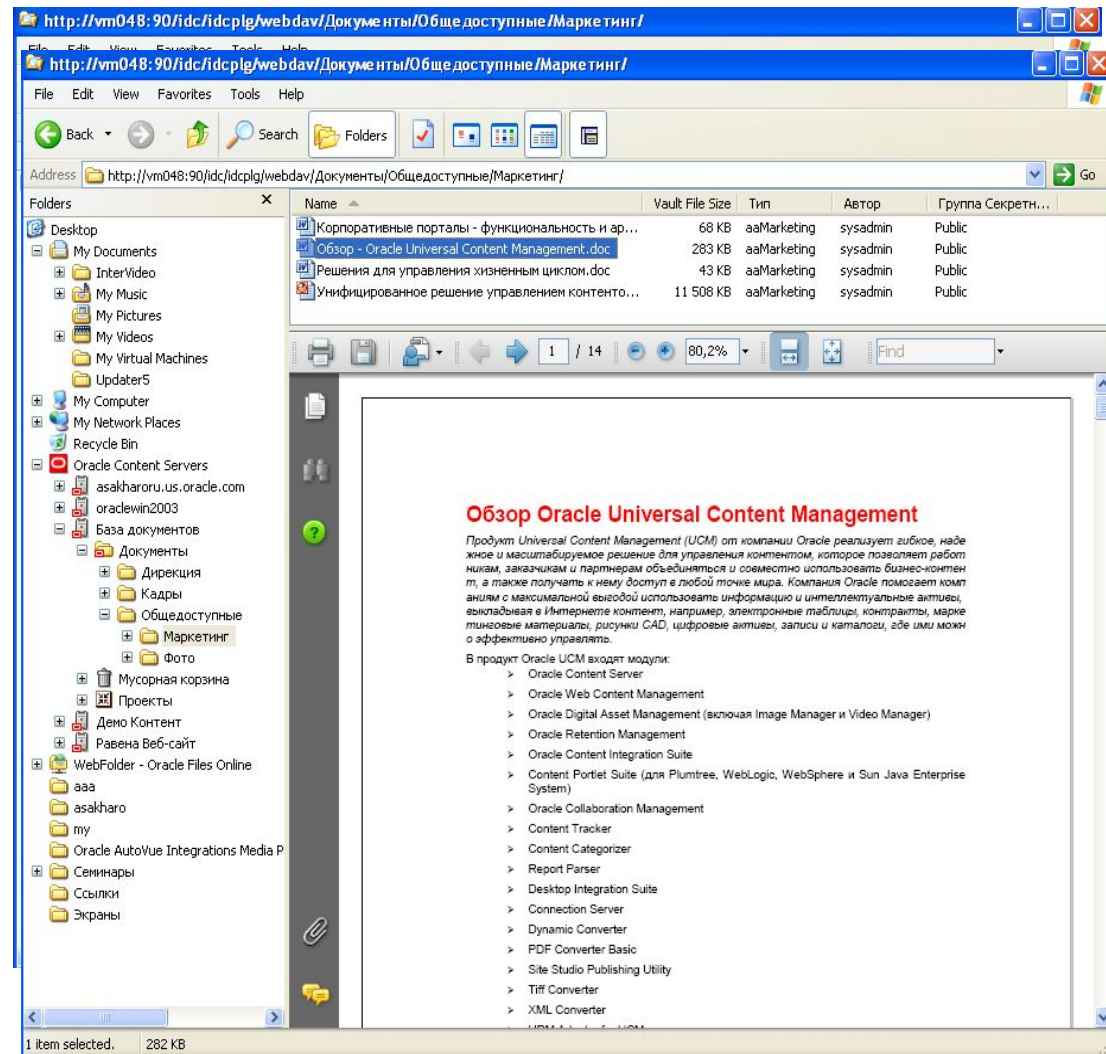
http://vm048:90/idc/idcplg/webdav/Документы/Общедоступные/Маркетинг/

http://vm048:90/idc/idcplg/webdav/Документы/Общедоступные/Маркетинг/

File Edit View Favorites Tools Help

Back Search Folders

Address http://vm048:90/idc/idcplg/webdav/Документы/Общедоступные/Маркетинг/ Go

Folders

Desktop
My Documents
InterVideo
My Music
My Pictures
My Videos
My Virtual Machines
Updater5
My Computer
My Network Places
Recycle Bin
Oracle Content Servers
asakharoru.us.oracle.com
oraclewin2003
База документов
Документы
Дирекция
Кадры
Общедоступные
Маркетинг
Фото
Мусорная корзина
Проекты
Демо Контент
Равена Веб-сайт
WebFolder - Oracle Files Online
aaa
asakharo
my
Oracle AutoVue Integrations Media P
Семинары
Ссылки
Экраны

| Name | Vault File Size | Тип | Автор | Группа Секретн... |
|---|---|---|---|---|
| Корпоративные порталы - функциональность и ар... | 68 KB | aaMarketing | sysadmin | Public |
| Обзор - Oracle Universal Content Management.doc | 283 KB | aaMarketing | sysadmin | Public |
| Решения для управления хизненным циклом.doc | 43 KB | aaMarketing | sysadmin | Public |
| Унифицированное решение управлением контенто... | 11 508 KB | aaMarketing | sysadmin | Public |

1 / 14 80,2% Find

Обзор Oracle Universal Content Management

Продукт Universal Content Management (UCM) от компании Oracle реализует гибкое, надежное и масштабируемое решение для управления контентом, которое позволяет работникам, заказчикам и партнерам объединяться и совместно использовать бизнес-контент, а также получать к нему доступ в любой точке мира. Компания Oracle помогает компаниям с максимальной выгодой использовать информацию и интеллектуальные активы, выкладывая в Интернете контент, например, электронные таблицы, контракты, маркетинговые материалы, рисунки CAD, цифровые активы, записи и каталоги, где ими можно эффективно управлять.

В продукт Oracle UCM входят модули:
➢ Oracle Content Server
➢ Oracle Web Content Management
➢ Oracle Digital Asset Management (включая Image Manager и Video Manager)
➢ Oracle Retention Management
➢ Oracle Content Integration Suite
➢ Content Portlet Suite (для Plumtree, WebLogic, WebSphere и Sun Java Enterprise System)
➢ Oracle Collaboration Management
➢ Content Tracker
➢ Content Categorizer
➢ Report Parser
➢ Desktop Integration Suite
➢ Connection Server
➢ Dynamic Converter
➢ PDF Converter Basic
➢ Site Studio Publishing Utility
➢ Tiff Converter
➢ XML Converter
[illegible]

1 item selected. 282 KB